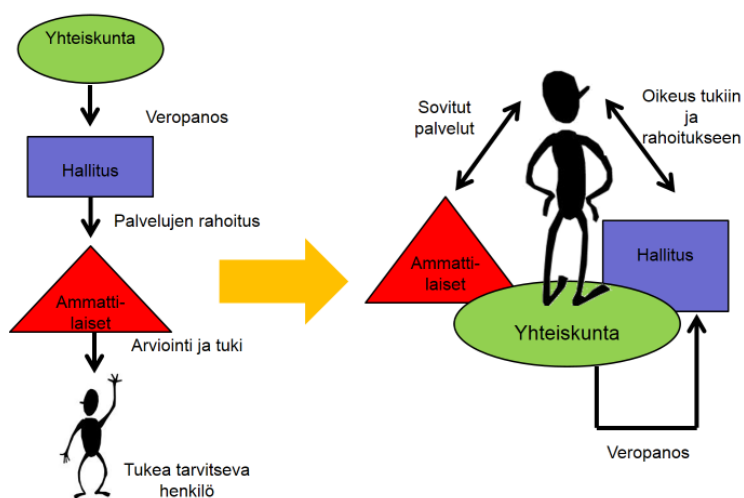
Yhteiskunta

Veropanos

Hallitus

Palvelujen rahoitus

Ammattilaiset

Arviointi ja tuki

Tukea tarvitseva henkilö

Sovitut palvelut

Oikeus tukiin ja rahoitukseen

Ammattilaiset

Hallitus

Yhteiskunta

Veropanos